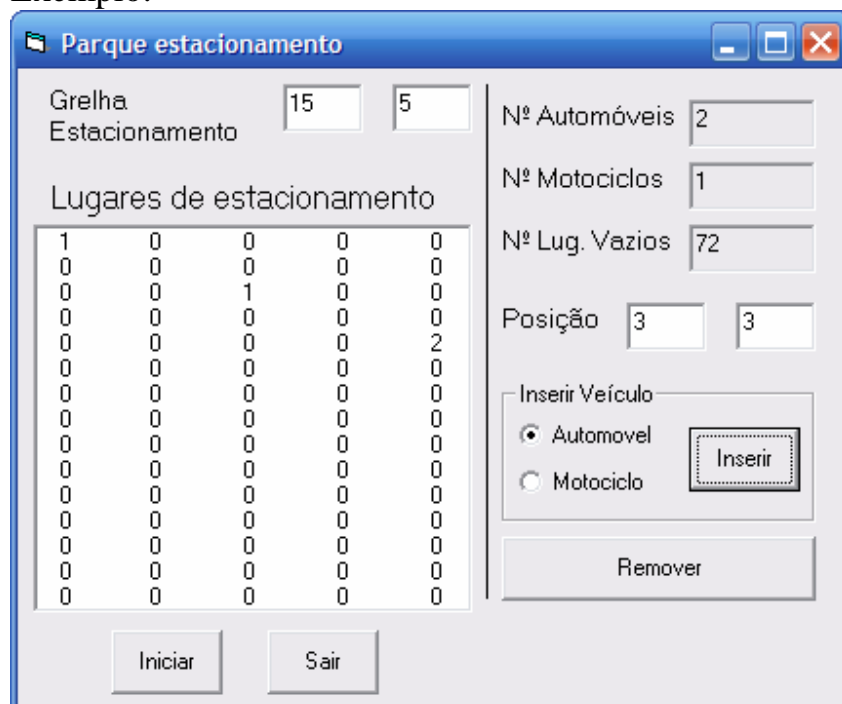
Parque estacionamento

Grelha Estacionamento 15 5

Lugares de estacionamento

| | | | | |
|---|---|---|---|---|
| 1 | 0 | 0 | 0 | 0 |
| 0 | 0 | 0 | 0 | 0 |
| 0 | 0 | 1 | 0 | 0 |
| 0 | 0 | 0 | 0 | 0 |
| 0 | 0 | 0 | 0 | 2 |
| 0 | 0 | 0 | 0 | 0 |
| 0 | 0 | 0 | 0 | 0 |
| 0 | 0 | 0 | 0 | 0 |
| 0 | 0 | 0 | 0 | 0 |
| 0 | 0 | 0 | 0 | 0 |
| 0 | 0 | 0 | 0 | 0 |
| 0 | 0 | 0 | 0 | 0 |
| 0 | 0 | 0 | 0 | 0 |
| 0 | 0 | 0 | 0 | 0 |
| 0 | 0 | 0 | 0 | 0 |

Iniciar Sair

Nº Automóveis 2

Nº Motociclos 1

Nº Lug. Vazios 72

Posição 3 3

Inserir Veículo
Automovel
Motociclo
Inserir

Remover